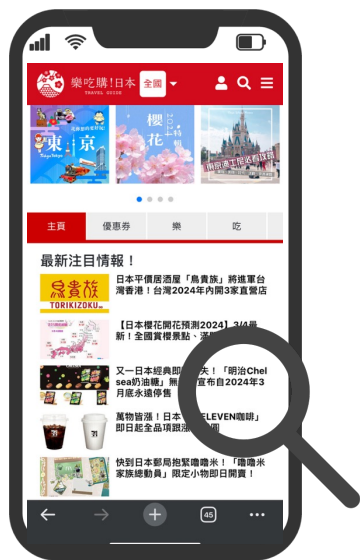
樂吃購!日本 TRAVEL GUIDE 全國

東京 Tokyo Tokyo

櫻花 花に会いたい

東京迪士尼樂園

主頁 優惠券 樂 吃

最新注目情報！

鳥貴族 TORIKIZOKU

日本平價居酒屋「鳥貴族」將進軍台灣香港！台灣2024年內開3家直營店

【日本櫻花開花預測2024】3/4最新！全國賞櫻景點、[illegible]

又一日本經典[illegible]夫！「明治Chelsea奶油糖」無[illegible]宣布自2024年3月底永遠停售

萬物皆漲！日本「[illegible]ELEVEN咖啡」即日起全品項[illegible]

快到日本郵局抱緊噹噹米！「噹噹米家族總動員」限定小物即日開賣！

45